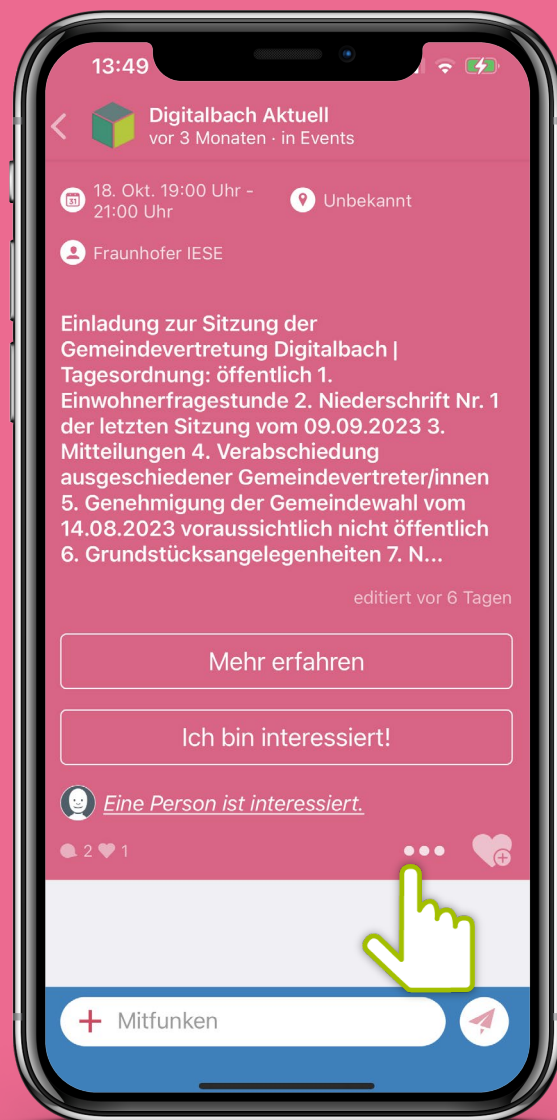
13:49

Digitalbach Aktuell
vor 3 Monaten · in Events

18. Okt. 19:00 Uhr - 21:00 Uhr

Unbekannt

Fraunhofer IESE

Einladung zur Sitzung der Gemeindevertretung Digitalbach | Tagesordnung: öffentlich 1. Einwohnerfragestunde 2. Niederschrift Nr. 1 der letzten Sitzung vom 09.09.2023 3. Mitteilungen 4. Verabschiedung ausgeschiedener Gemeindevertreter/innen 5. Genehmigung der Gemeindewahl vom 14.08.2023 voraussichtlich nicht öffentlich 6. Grundstücksangelegenheiten 7. N...

editiert vor 6 Tagen

Mehr erfahren

Ich bin interessiert!

Eine Person ist interessiert.

2 1

Mitfunken